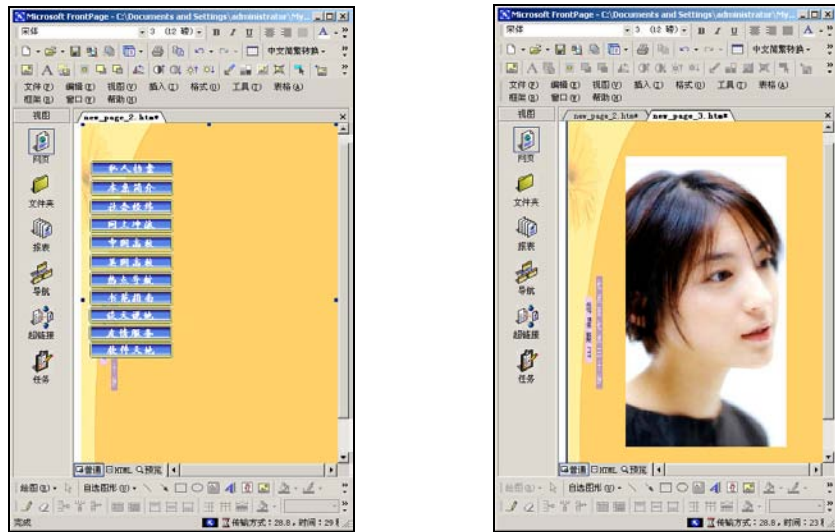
Microsoft FrontPage - C:\Documents and Settings\administrator\My...
宋体
3 (12 磅)
B I U
A
中文简繁转换
文件(F) 编辑(E) 视图(V) 插入(I) 格式(O) 工具(T) 表格(A)
框架(R) 窗口(W) 帮助(H)
视图
new_page_2.htm*
网页
文件夹
报表
导航
超链接
任务
个人档案
本网简介
社会经纬
网上冲浪
中国名校
美国名校
热点专题
书籍指南
谈天说地
免费服务
软件天地
普通 HTML 预览
绘图(R) 自选图形(U)
完成
传输方式: 28.8, 时间: 29

Microsoft FrontPage - C:\Documents and Settings\administrator\My...
宋体
3 (12 磅)
B I U
A
中文简繁转换
文件(F) 编辑(E) 视图(V) 插入(I) 格式(O) 工具(T) 表格(A)
框架(R) 窗口(W) 帮助(H)
视图
new_page_2.htm*
new_page_3.htm*
网页
文件夹
报表
导航
超链接
任务
普通 HTML 预览
绘图(R) 自选图形(U)
传输方式: 28.8, 时间: 23